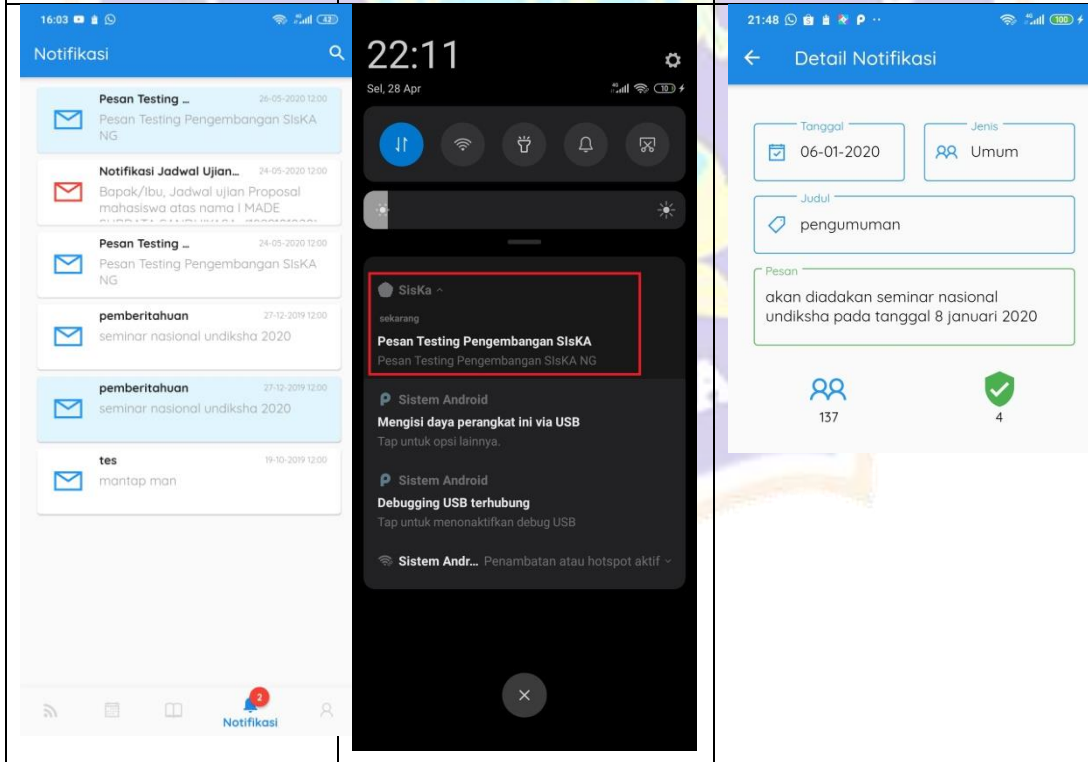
16:03

Notifikasi

Pesan Testing ... 26-05-2020 12:00
Pesan Testing Pengembangan SIsKA NG

Notifikasi Jadwal Ujian... 24-05-2020 12:00
Bapak/Ibu, Jadwal ujian Proposal mahasiswa atas nama I MADE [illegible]

Pesan Testing ... 24-05-2020 12:00
Pesan Testing Pengembangan SIsKA NG

pemberitahuan 27-12-2019 12:00
seminar nasional undiksha 2020

pemberitahuan 27-12-2019 12:00
seminar nasional undiksha 2020

tes 19-10-2019 12:00
mantap man

2
Notifikasi

22:11
Sel, 28 Apr

SisKa ^
sekarang
Pesan Testing Pengembangan SIsKA
Pesan Testing Pengembangan SIsKA NG

Sistem Android
Mengisi daya perangkat ini via USB
Tap untuk opsi lainnya.

Sistem Android
Debugging USB terhubung
Tap untuk menonaktifkan debug USB

Sistem Andr... Penambatan atau hotspot aktif

21:48

Detail Notifikasi

Tanggal
06-01-2020
Jenis
Umum
Judul
pengumuman
Pesan
akan diadakan seminar nasional undiksha pada tanggal 8 januari 2020

137
4